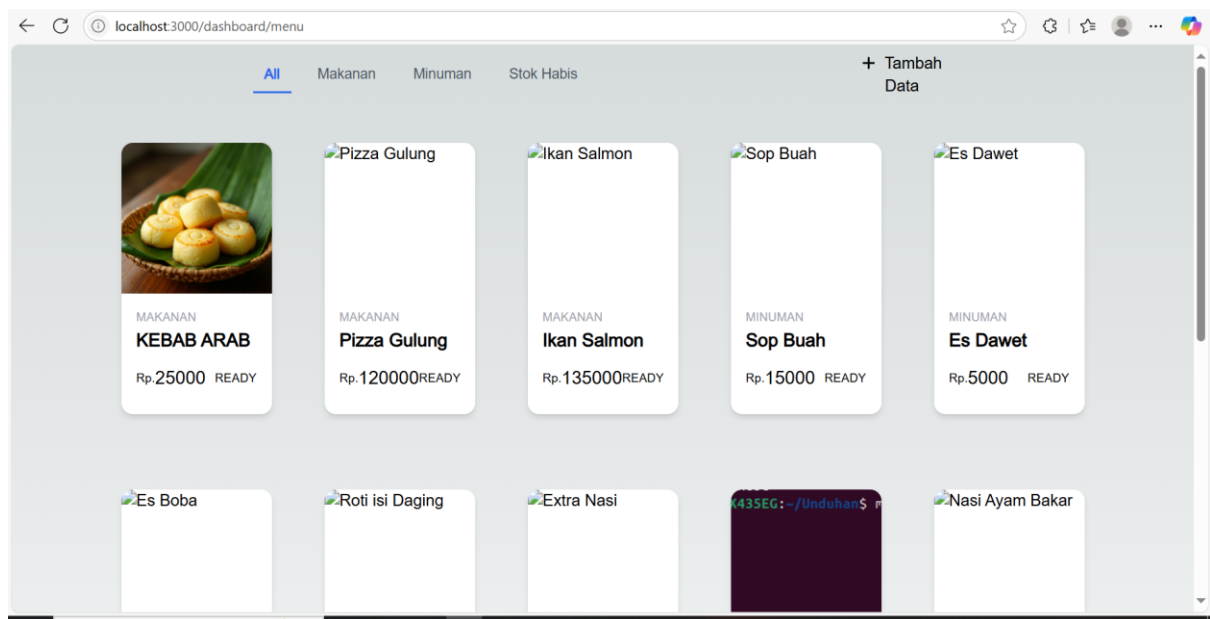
localhost:3000/dashboard/menu

All Makanan Minuman Stok Habis

+ Tambah Data

MAKANAN
KEBAB ARAB
Rp.25000 READY

Pizza Gulung
MAKANAN
Pizza Gulung
Rp.120000READY

Ikan Salmon
MAKANAN
Ikan Salmon
Rp.135000READY

Sop Buah
MINUMAN
Sop Buah
Rp.15000 READY

Es Dawet
MINUMAN
Es Dawet
Rp.5000 READY

Es Boba

Roti isi Daging

Extra Nasi

K435EG:~/Unduhan$

Nasi Ayam Bakar